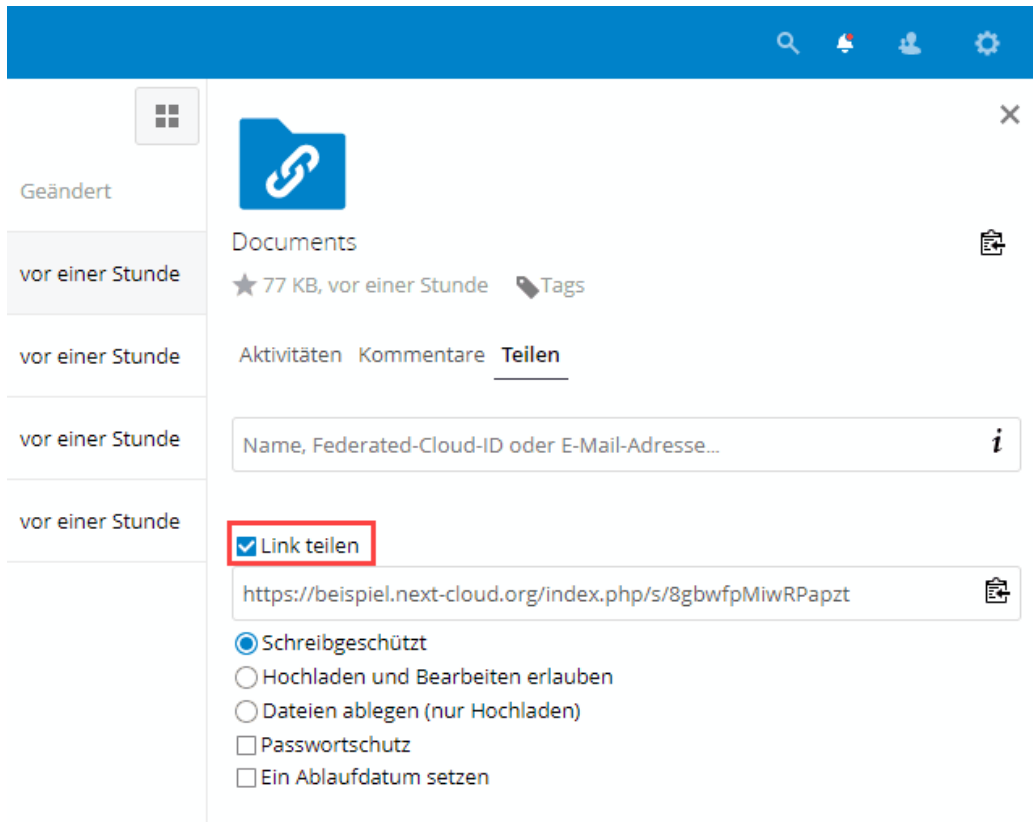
Geändert

vor einer Stunde

vor einer Stunde

vor einer Stunde

vor einer Stunde

Documents

77 KB, vor einer Stunde Tags

Aktivitäten Kommentare Teilen

Name, Federated-Cloud-ID oder E-Mail-Adresse...

Link teilen

https://beispiel.next-cloud.org/index.php/s/8gbwfpMiwRPapzt

Schreibgeschützt
Hochladen und Bearbeiten erlauben
Dateien ablegen (nur Hochladen)
Passwortschutz
Ein Ablaufdatum setzen